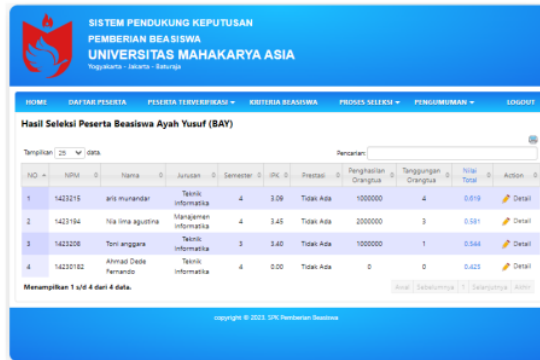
SISTEM PENDUKUNG KEPUTUSAN
PEMBERIAN BEASISWA
UNIVERSITAS MAHAKARYA ASIA
Yogyakarta - Jakarta - Baturaja

HOME DAFTAR PESERTA PESERTA TERVERIFIKASI ▾ KRITERIA BEASISWA PROSES SELEKSI ▾ PENGUMUMAN ▾ LOGOUT

Hasil Seleksi Peserta Beasiswa Ayah Yusuf (BAY)

Tampilkan 25 data.

Pencarian:

| NO. | NPM | Nama | Jurusan | Semester | IPK | Prestasi | Penghasilan Orangtua | Tanggungan Orangtua | Nilai Total | Action |
|---|---|---|---|---|---|---|---|---|---|---|
| 1 | 1423215 | aris munandar | Teknik Informatika | 4 | 3.09 | Tidak Ada | 1000000 | 4 | 0.619 | Detail |
| 2 | 1423194 | Nila lima agustina | Manajemen Informatika | 4 | 3.45 | Tidak Ada | 2000000 | 3 | 0.581 | Detail |
| 3 | 1423206 | Toni anggara | Teknik Informatika | 3 | 3.40 | Tidak Ada | 1000000 | 1 | 0.544 | Detail |
| 4 | 14230182 | Ahmad Dede Fernando | Teknik Informatika | 4 | 0.00 | Tidak Ada | 0 | 0 | 0.425 | Detail |

Menampilkan 1 s/d 4 dari 4 data.

Awal Sebelumnya 1 Selanjutnya Akhir

copyright © 2023. SPK Pemberian Beasiswa